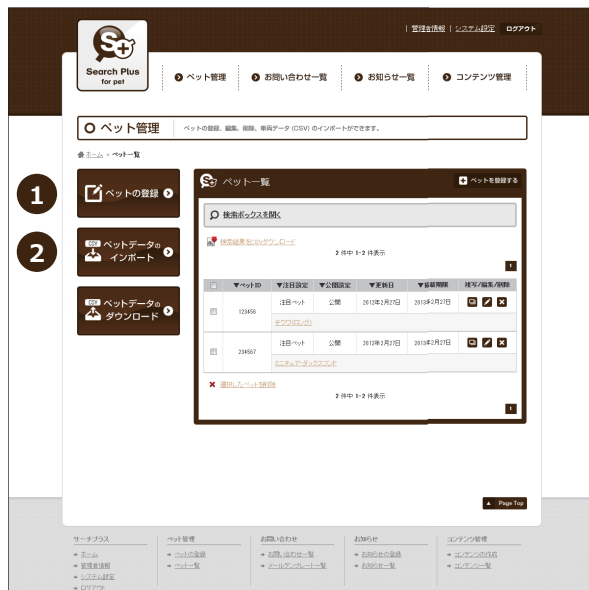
| 管理者情報 | システム設定 ログアウト

Search Plus for pet

ペット管理 お問い合わせ一覧 お知らせ一覧 コンテンツ管理

ペット管理 ペットの登録、編集、削除、車両データ (CSV) のインポートができます。

ホーム » ペット一覧

1

ペットの登録

2

CSV ペットデータのインポート

CSV ペットデータのダウンロード

ペット一覧

ペットを登録する

検索ボックスを開く

検索結果をCSVダウンロード

2 件中 1-2 件表示

| | ▼ペットID | ▼注目設定 | ▼公開設定 | ▼更新日 | ▼掲載期限 | 確認/編集/削除 |
|---|---|---|---|---|---|---|
| | 123456 | 注目ペット | 公開 | 2013年2月27日 | 2013年2月27日 | |
| | チワワ(ロング) | | | | | |
| | 234567 | 注目ペット | 公開 | 2013年2月27日 | 2013年2月27日 | |
| | ミニチュア・ダックスフンド | | | | | |

選択したペットを削除

2 件中 1-2 件表示

Page Top

サーチプラス
ホーム
管理者情報
システム設定
ログアウト

ペット管理
ペットの登録
ペット一覧

お問い合わせ
お問い合わせ一覧
メールテンプレート一覧

お知らせ
お知らせの登録
お知らせ一覧

コンテンツ管理
コンテンツの作成
コンテンツ一覧